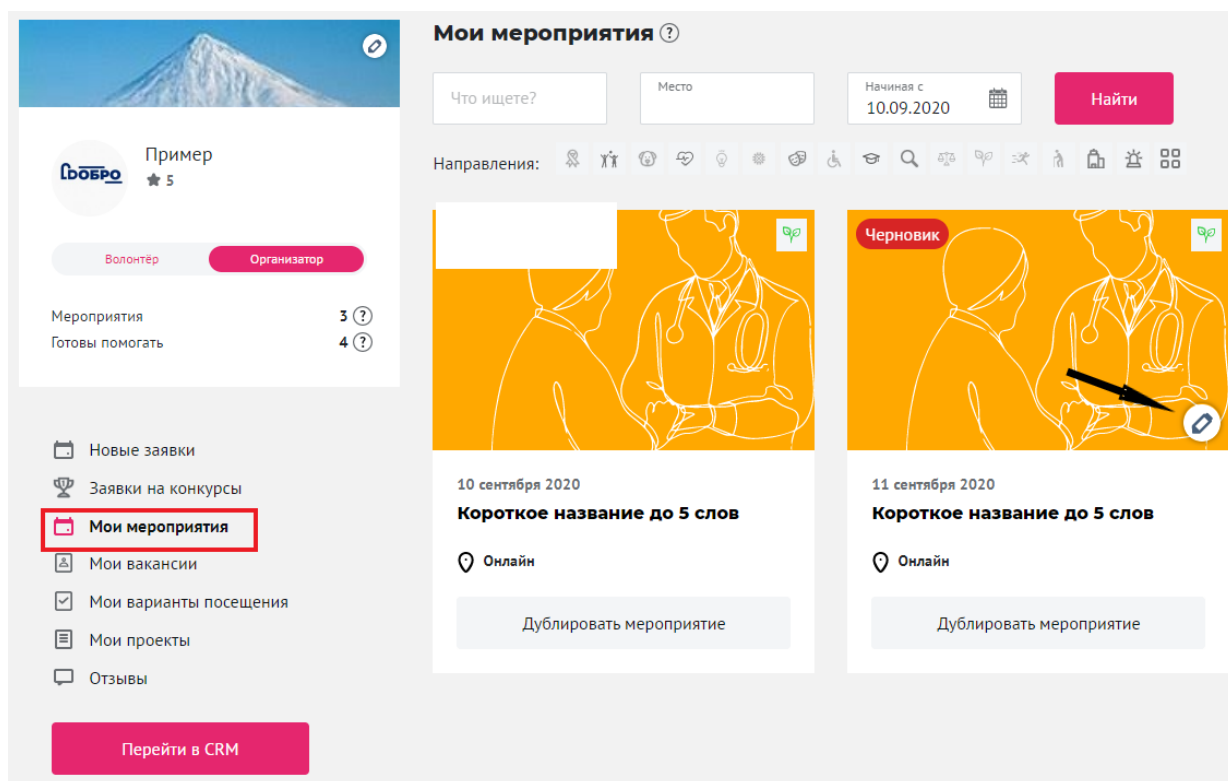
Мои мероприятия ?

Что ищете?

Место

Начиная с
10.09.2020

Найти

Направления:

ДОБРО

Пример
5

Волонтёр
Организатор

Мероприятия 3
Готовы помогать 4

Новые заявки
Заявки на конкурсы
Мои мероприятия
Мои вакансии
Мои варианты посещения
Мои проекты
Отзывы

Перейти в CRM

10 сентября 2020
Короткое название до 5 слов
Онлайн
Дублировать мероприятие

Черновик
11 сентября 2020
Короткое название до 5 слов
Онлайн
Дублировать мероприятие